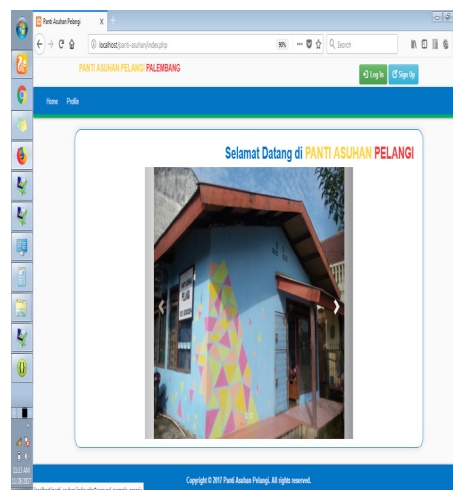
Panti Asuhan Pelangi

localhost/panti-asuhan/index.php

90%

Search

PANTI ASUHAN PELANGI PALEMBANG

Log In

Sign Up

Home Profile

Selamat Datang di PANTI ASUHAN PELANGI

Copyright © 2017 Panti Asuhan Pelangi. All rights reserved.